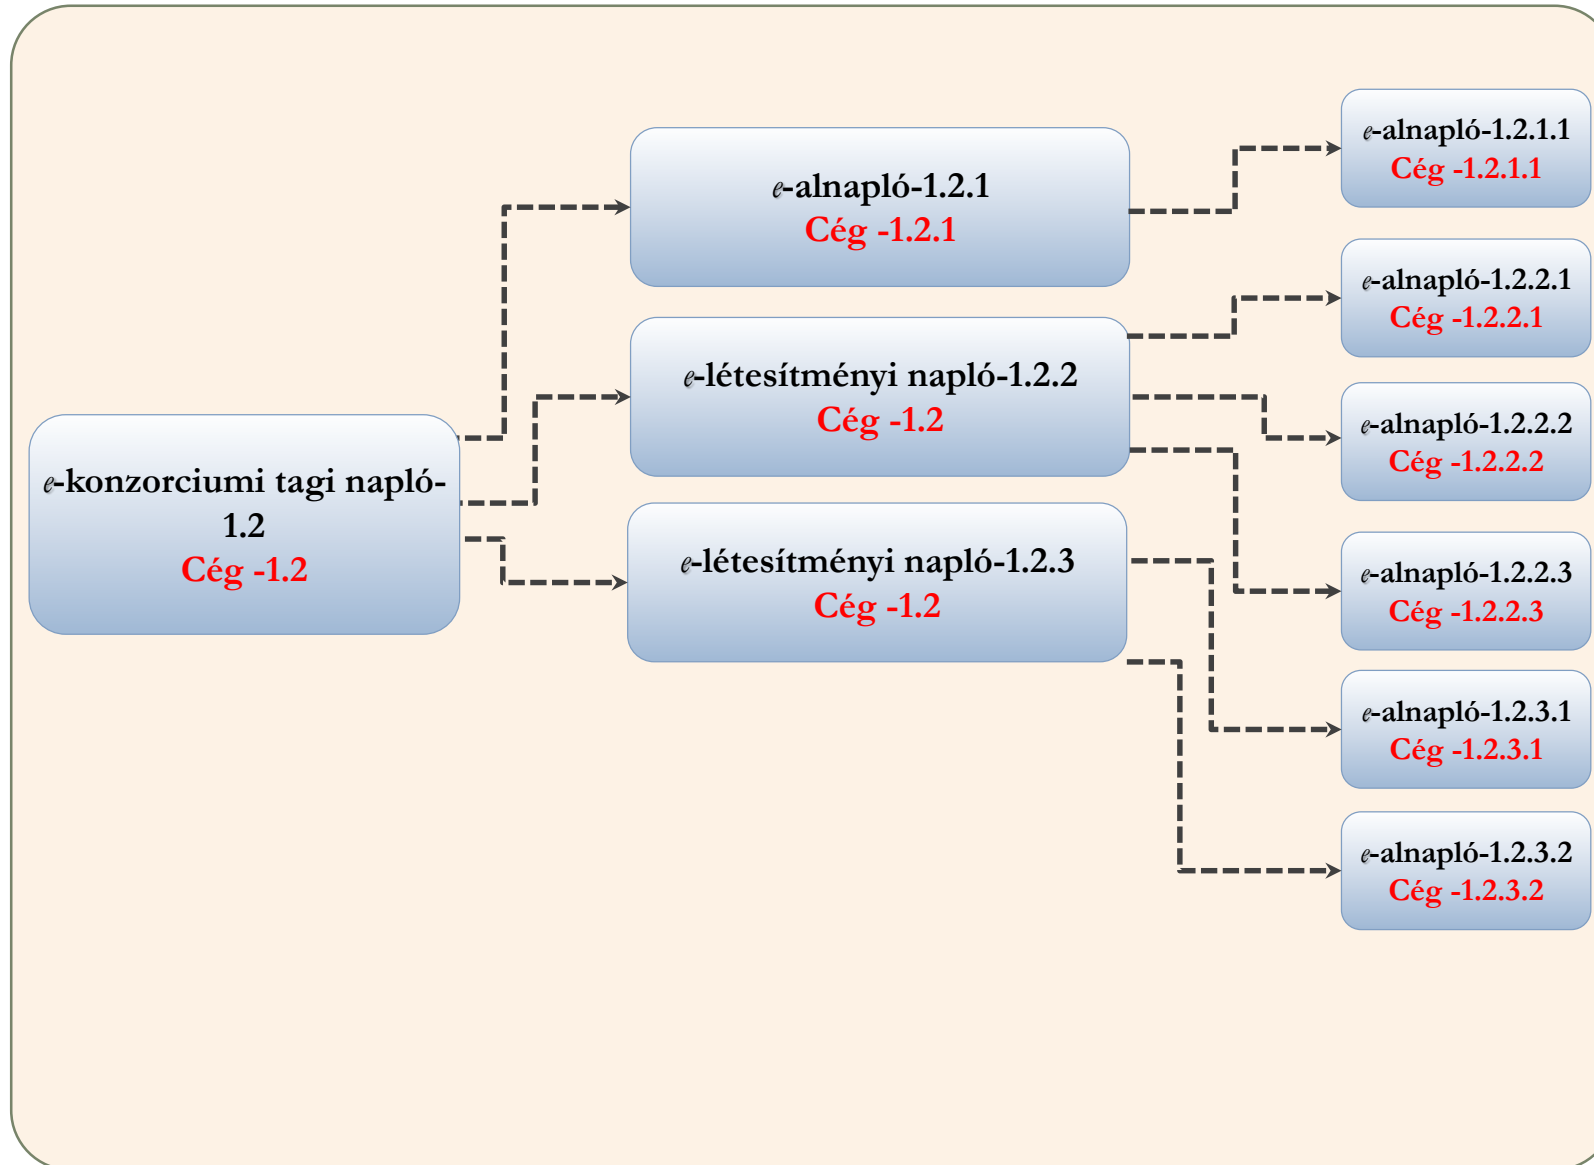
$e$-konzorciumi tagi napló-1.2
Cég -1.2

$e$-alnapló-1.2.1
Cég -1.2.1

$e$-létesítményi napló-1.2.2
Cég -1.2

$e$-létesítményi napló-1.2.3
Cég -1.2

$e$-alnapló-1.2.1.1
Cég -1.2.1.1

$e$-alnapló-1.2.2.1
Cég -1.2.2.1

$e$-alnapló-1.2.2.2
Cég -1.2.2.2

$e$-alnapló-1.2.2.3
Cég -1.2.2.3

$e$-alnapló-1.2.3.1
Cég -1.2.3.1

$e$-alnapló-1.2.3.2
Cég -1.2.3.2